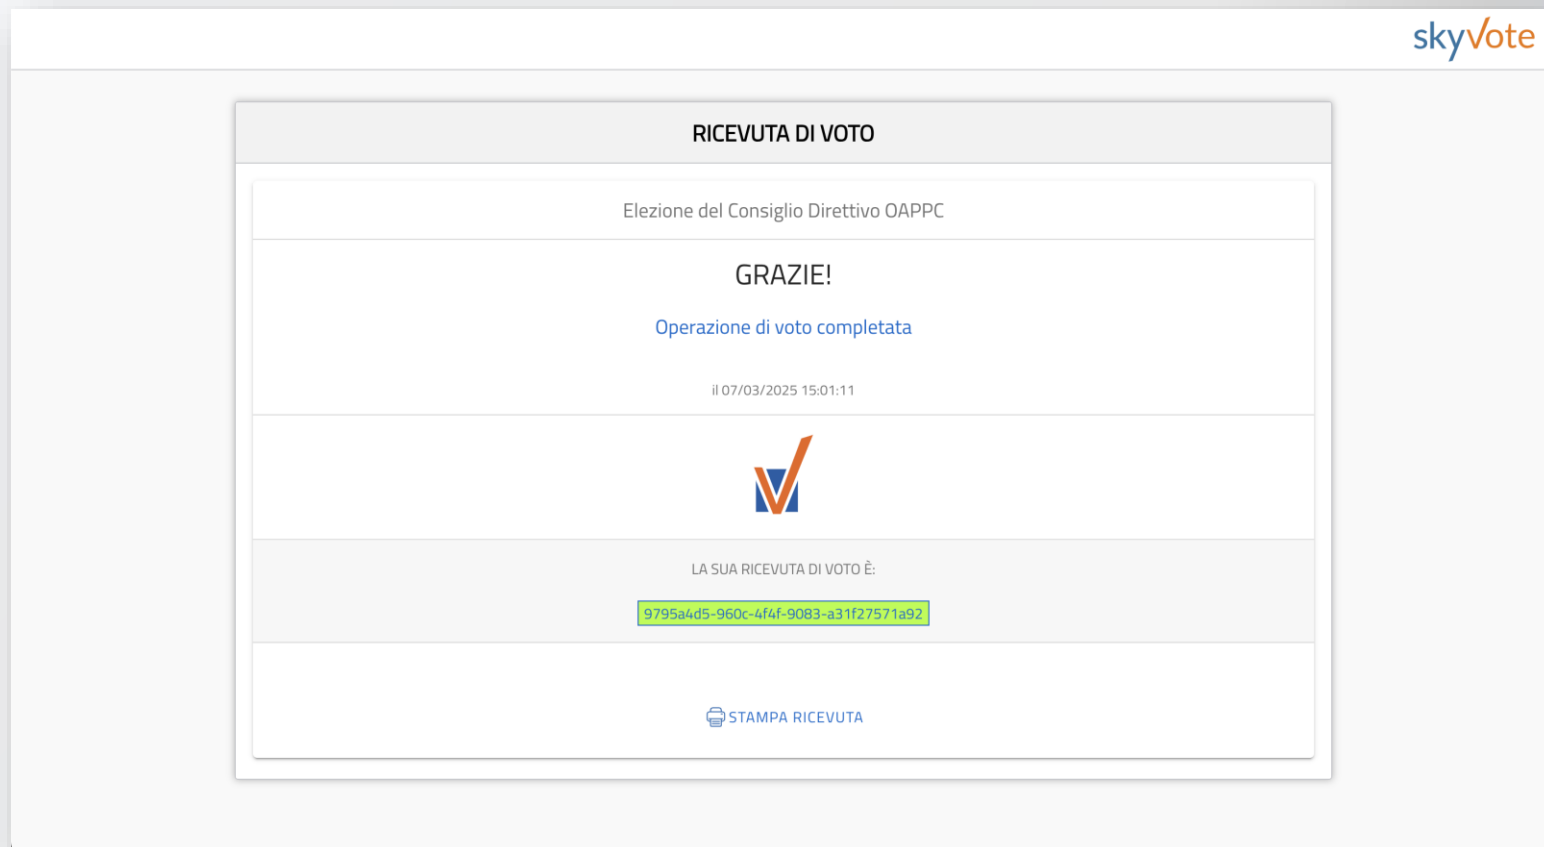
skyVote

RICEVUTA DI VOTO

Elezione del Consiglio Direttivo OAPPC

GRAZIE!

Operazione di voto completata

il 07/03/2025 15:01:11

LA SUA RICEVUTA DI VOTO È:

9795a4d5-960c-4f4f-9083-a31f27571a92

STAMPA RICEVUTA